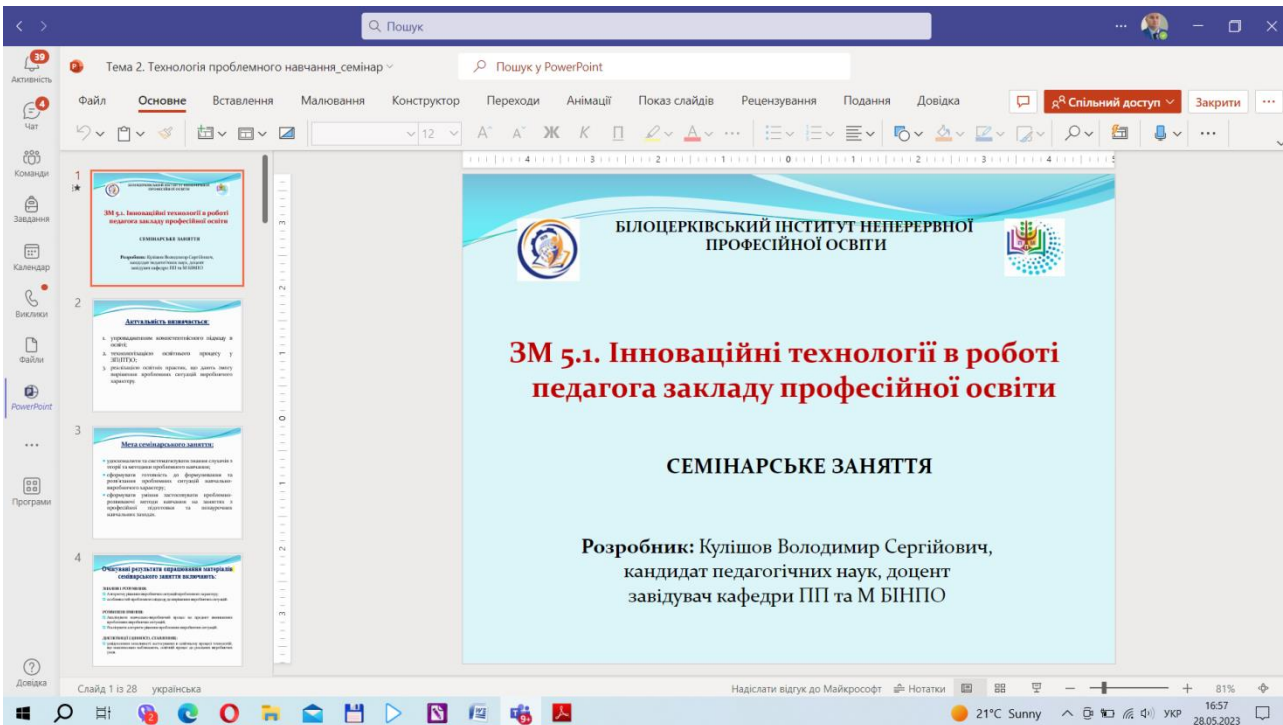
Пошук

39
Активність
4
Чат
Команди
Завдання
Календар
Виклики
Файли
PowerPoint
...
Програми
Довідка

Тема 2. Технологія проблемного навчання_семінар
Пошук у PowerPoint

Файл Основне Вставлення Малювання Конструктор Переходи Анімації Показ слайдів Рецензування Подання Довідка
Спільний доступ Закрити

12

1
ЗМ 5.1. Інноваційні технології в роботі педагога закладу професійної освіти
СЕМІНАРСЬКЕ ЗАНЯТТЯ

2
Актуальність визначається:

3
Мета семінарського заняття:

4
Очікувані результати опрацювання матеріалів семінарського заняття включають:

БІЛОЦЕРКІВСЬКИЙ ІНСТИТУТ НЕПЕРЕРВНОЇ ПРОФЕСІЙНОЇ ОСВІТИ

ЗМ 5.1. Інноваційні технології в роботі педагога закладу професійної освіти

СЕМІНАРСЬКЕ ЗАНЯТТЯ

Розробник: Кулішов Володимир Сергійович, кандидат педагогічних наук, доцент завідувач кафедри ПП та М БІНПО

Слайд 1 із 28 українська
Надіслати відгук до Майкрософт Нотатки 81%

21°C Sunny УКР 16:57 28.05.2023